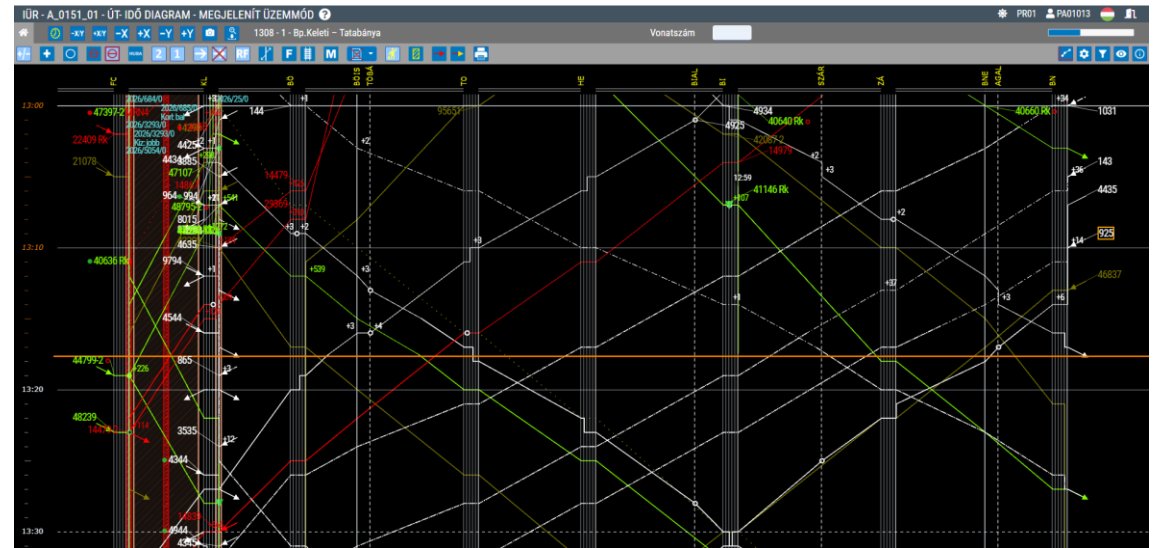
IÜR - A_0151_01 - ÚT- IDŐ DIAGRAM - MEGJELENÍT ÜZEMMÓD ?

PR01 PA01013

-XY +XY -X +X -Y +Y

1308 - 1 - Bp.Keleti – Tatabánya

Vonatszám

2 1 RF F M

FC KL BO BOIS TOBÁ TO HE BIAL BI SZÁR ZÁ BNE AGAL BN

13:00

13:10

13:20

13:30

47397-2

22409 Rk

21078

40636 Rk

44799-2

48239

2026/684/0

2026/25/0

2026/3293/0

Kört bal

2026/3293/0

Köz jobb

2026/5054/0

144

4425

4435

47107

964

994

48795

8015

4635

9794

4544

865

3535

4344

4944

4345

14479

29859

9565

4934

4925

40640 Rk

42067-2

14979

12:59

41146 Rk

40660 Rk

1031

143

4435

925

46837

+1

+2

+3

+4

+6

+14

+36

+37

+539

+226

+34

+12

+114

+207